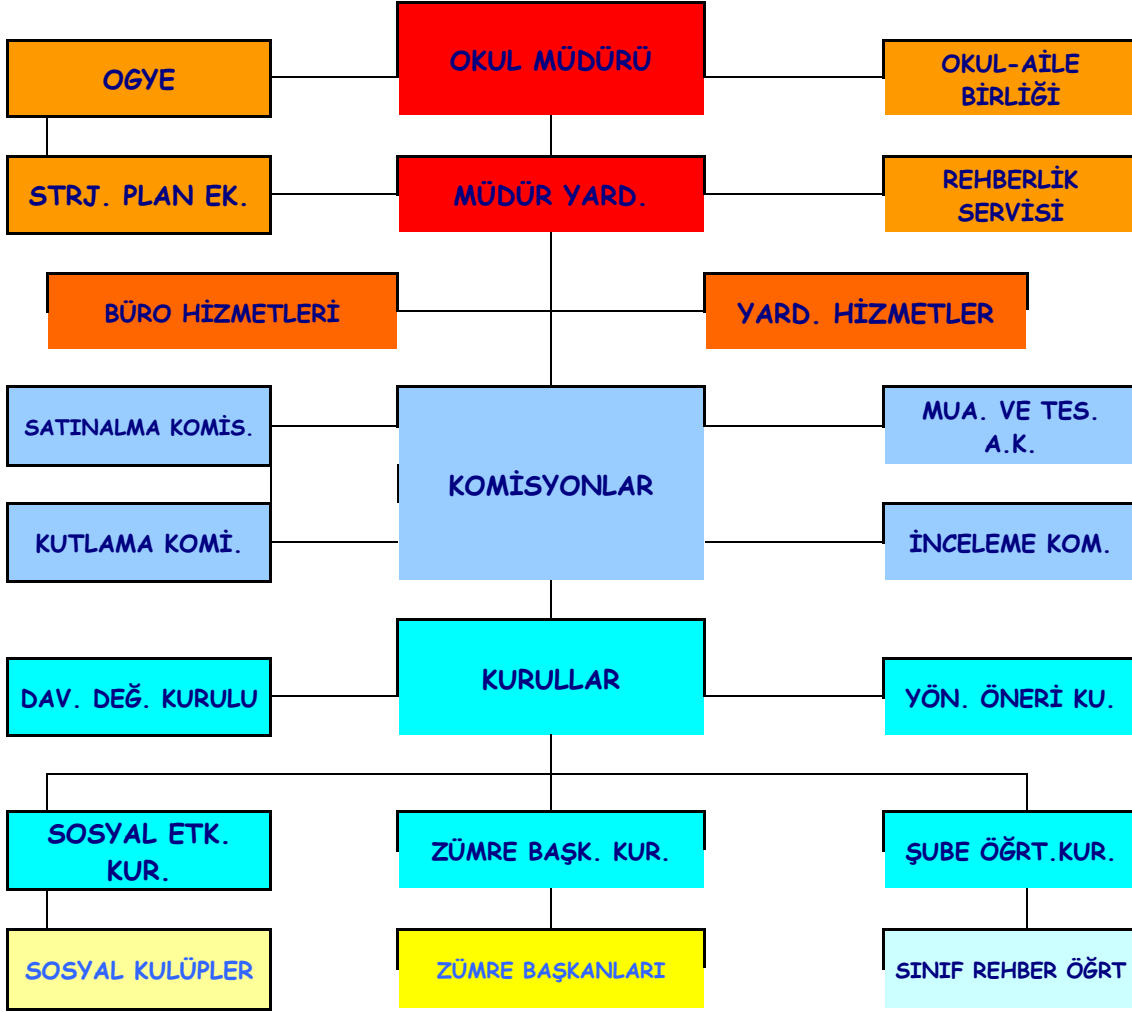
OGYE

OKUL MÜDÜRÜ

OKUL-AİLE BİRLİĞİ

STRJ. PLAN EK.

MÜDÜR YARD.

REHBERLİK SERVİSİ

BÜRO HİZMETLERİ

YARD. HİZMETLER

SATINALMA KOMİS.

MUA. VE TES. A.K.

KOMİSYONLAR

KUTLAMA KOMİ.

İNCELEME KOM.

DAV. DEĞ. KURULU

KURULLAR

YÖN. ÖNERİ KU.

SOSYAL ETK. KUR.

ZÜMRE BAŞK. KUR.

ŞUBE ÖĞRT.KUR.

SOSYAL KULÜPLER

ZÜMRE BAŞKANLARI

SINIF REHBER ÖĞRT